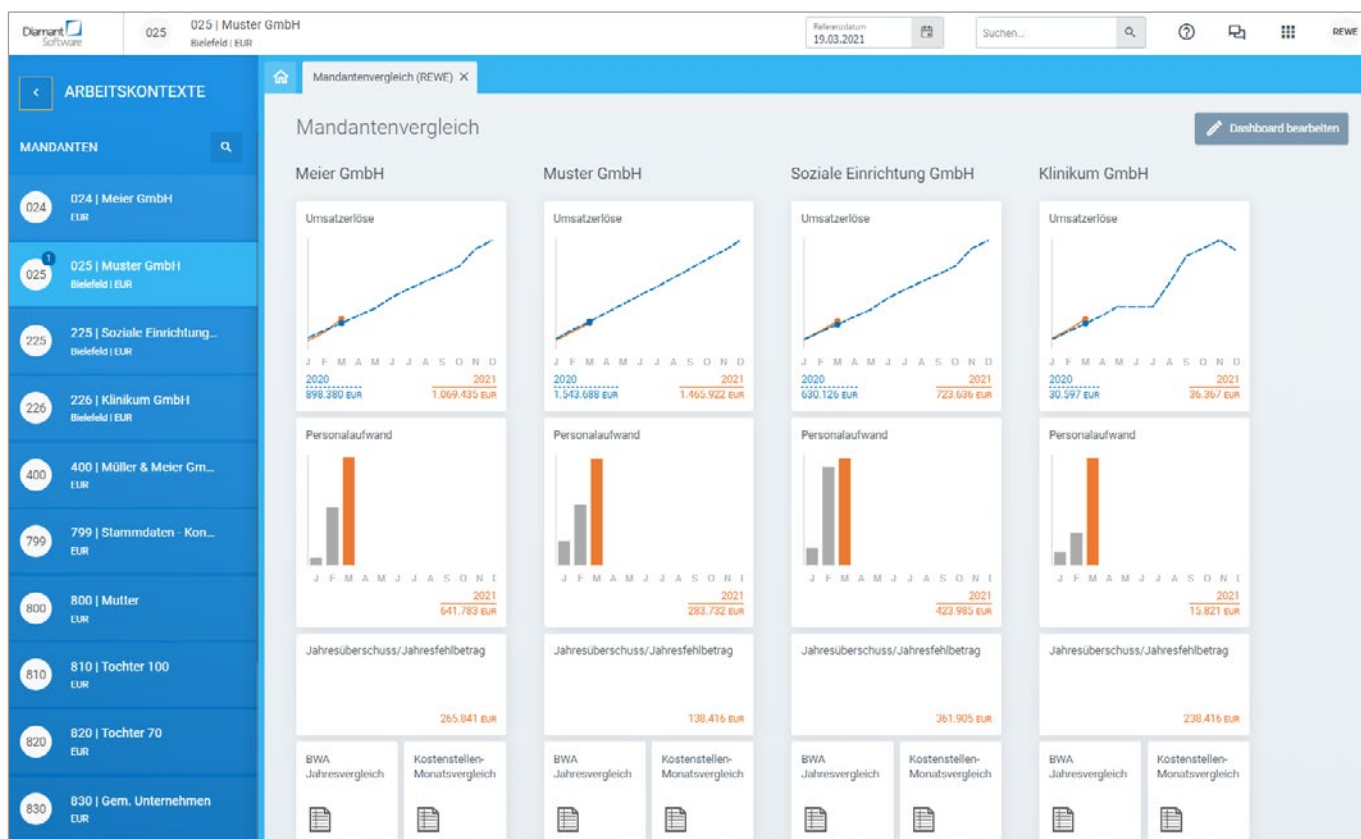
Diamant Software

025 | 025 | Muster GmbH
Bielefeld | EUR

Referenzdatum
19.03.2021

Suchen...

REWE

ARBEITSKONTEXTE

MANDANTEN

024 | 024 | Meier GmbH
EUR

025 | 025 | Muster GmbH
Bielefeld | EUR

225 | 225 | Soziale Einrichtung...
Bielefeld | EUR

226 | 226 | Klinikum GmbH
Bielefeld | EUR

400 | 400 | Müller & Meier Gm...
EUR

799 | 799 | Stammdaten - Kon...
EUR

800 | 800 | Mutter
EUR

810 | 810 | Tochter 100
EUR

820 | 820 | Tochter 70
EUR

830 | 830 | Gem. Unternehmen
EUR

Mandantenvergleich (REWE) ×

Mandantenvergleich

Dashboard bearbeiten

Meier GmbH

Umsatzerlöse
J F M A M J J A S O N D
2020 898.380 EUR
2021 1.069.435 EUR

Personalaufwand
J F M A M J J A S O N I
2021 641.783 EUR

Jahresüberschuss/Jahresfehlbetrag
265.841 EUR

BWA Jahresvergleich
Kostenstellen-Monatsvergleich

Muster GmbH

Umsatzerlöse
J F M A M J J A S O N D
2020 1.543.688 EUR
2021 1.465.922 EUR

Personalaufwand
J F M A M J J A S O N I
2021 283.732 EUR

Jahresüberschuss/Jahresfehlbetrag
138.416 EUR

BWA Jahresvergleich
Kostenstellen-Monatsvergleich

Soziale Einrichtung GmbH

Umsatzerlöse
J F M A M J J A S O N D
2020 630.126 EUR
2021 723.636 EUR

Personalaufwand
J F M A M J J A S O N I
2021 423.985 EUR

Jahresüberschuss/Jahresfehlbetrag
361.905 EUR

BWA Jahresvergleich
Kostenstellen-Monatsvergleich

Klinikum GmbH

Umsatzerlöse
J F M A M J J A S O N D
2020 30.597 EUR
2021 36.367 EUR

Personalaufwand
J F M A M J J A S O N I
2021 15.821 EUR

Jahresüberschuss/Jahresfehlbetrag
238.416 EUR

BWA Jahresvergleich
Kostenstellen-Monatsvergleich